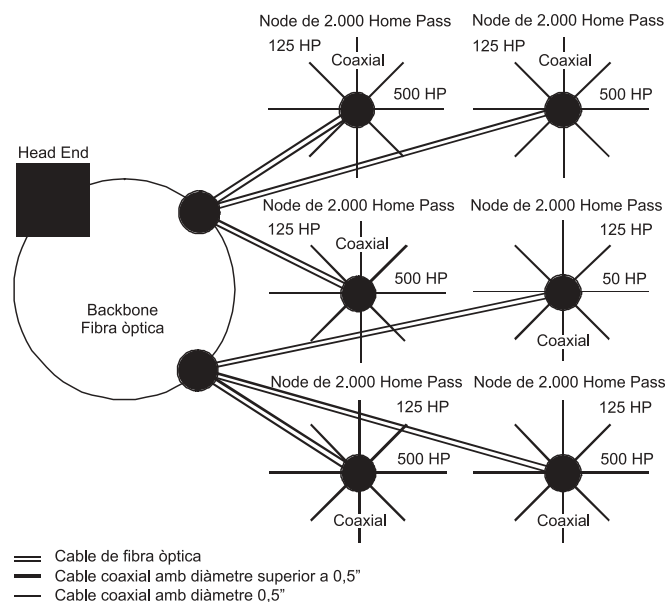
Node de 2.000 Home Pass
125 HP
Coaxial
500 HP

Node de 2.000 Home Pass
125 HP
Coaxial
500 HP

Head End

Node de 2.000 Home Pass
125 HP
Coaxial
500 HP

Node de 2.000 Home Pass
125 HP
50 HP
Coaxial

Backbone
Fibra òptica

Node de 2.000 Home Pass
125 HP
500 HP
Coaxial

Node de 2.000 Home Pass
125 HP
500 HP
Coaxial

Cable de fibra òptica
Cable coaxial amb diàmetre superior a 0,5"
Cable coaxial amb diàmetre 0,5"